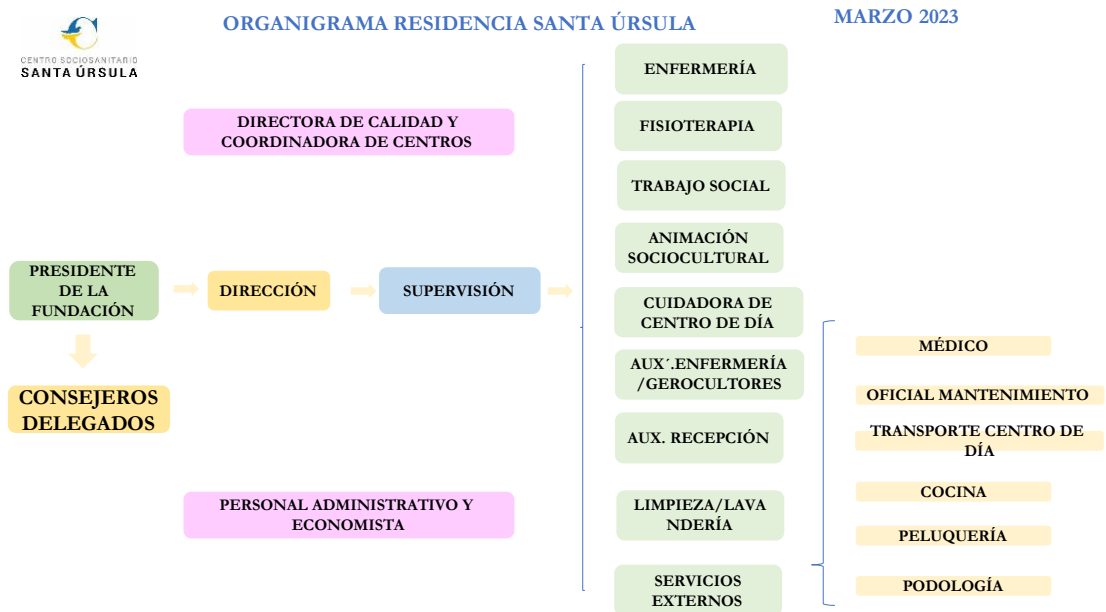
CENTRO SOCIOSANITARIO
SANTA ÚRSULA

ORGANIGRAMA RESIDENCIA SANTA ÚRSULA

MARZO 2023

DIRECTORA DE CALIDAD Y COORDINADORA DE CENTROS

PRESIDENTE DE LA FUNDACIÓN

DIRECCIÓN

SUPERVISIÓN

CONSEJEROS DELEGADOS

PERSONAL ADMINISTRATIVO Y ECONOMISTA

ENFERMERÍA

FISIOTERAPIA

TRABAJO SOCIAL

ANIMACIÓN SOCIOCULTURAL

CUIDADORA DE CENTRO DE DÍA

AUX´.ENFERMERÍA /GEROCULTORES

AUX. RECEPCIÓN

LIMPIEZA/LAVANDERÍA

SERVICIOS EXTERNOS

MÉDICO

OFICIAL MANTENIMIENTO

TRANSPORTE CENTRO DE DÍA

COCINA

PELUQUERÍA

PODOLOGÍA